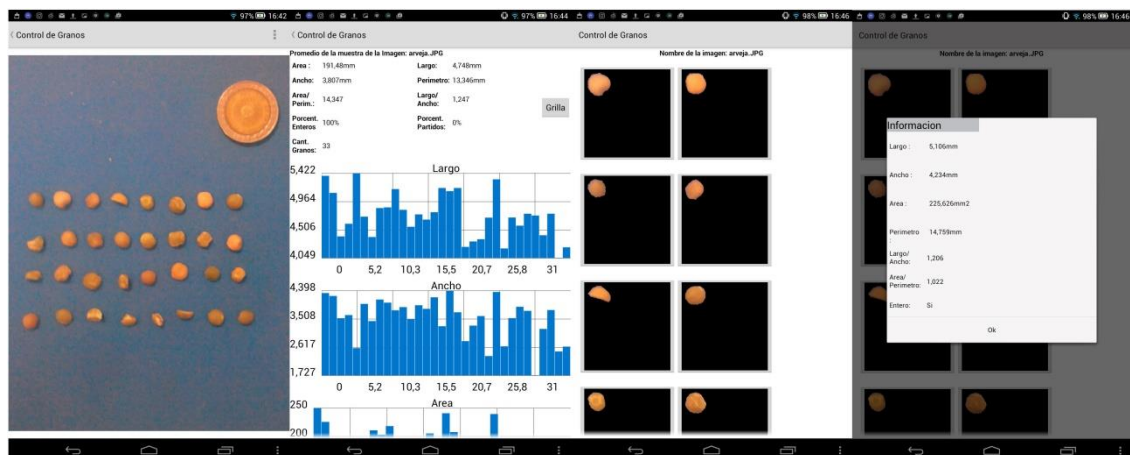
97% 16:42
Control de Granos

97% 16:44
Control de Granos
Promedio de la muestra de la Imagen: arveja.JPG
Area : 191,48mm
Largo: 4,748mm
Ancho: 3,807mm
Perimetro: 13,346mm
Area/ Perim.: 14,347
Largo/ Ancho: 1,247
Grilla
Porcent. Enteros 100%
Porcent. Partidos: 0%
Cant. Granos: 33

Largo
5,422
4,964
4,506
4,049
0 5,2 10,3 15,5 20,7 25,8 31

Ancho
4,398
3,508
2,617
1,727
0 5,2 10,3 15,5 20,7 25,8 31

Area
250
200

98% 16:46
Control de Granos
Nombre de la imagen: arveja.JPG

98% 16:46
Control de Granos
Nombre de la imagen: arveja.JPG
Informacion
Largo : 5,106mm
Ancho : 4,234mm
Area : 225,626mm2
Perimetro : 14,759mm
Largo/ Ancho: 1,206
Area/ Perimetro: 1,022
Entero: Si
Ok